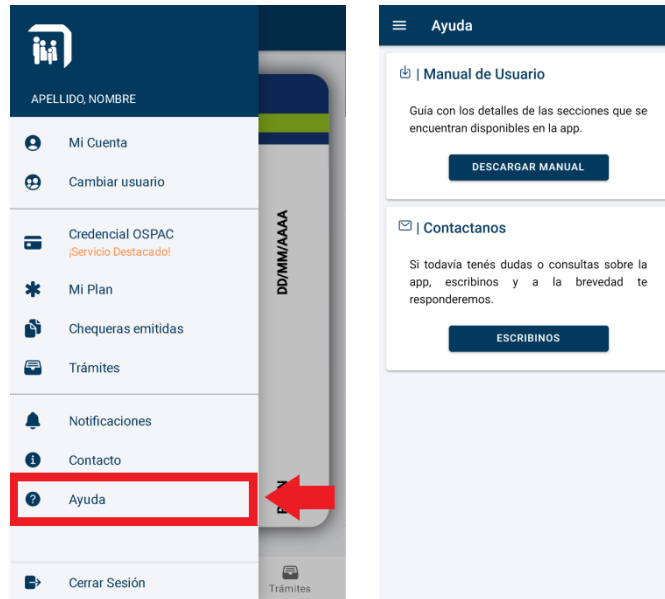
APELLIDO, NOMBRE

Mi Cuenta

Cambiar usuario

Credencial OSPAC
¡Servicio Destacado!

Mi Plan

Chequeras emitidas

Trámites

Notificaciones

Contacto

Ayuda

Cerrar Sesión

DD/MM/AAAA

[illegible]

Trámites

Ayuda

| Manual de Usuario

Guía con los detalles de las secciones que se encuentran disponibles en la app.

DESCARGAR MANUAL

| Contactanos

Si todavía tenés dudas o consultas sobre la app, escribinos y a la brevedad te responderemos.

ESCRIBINOS